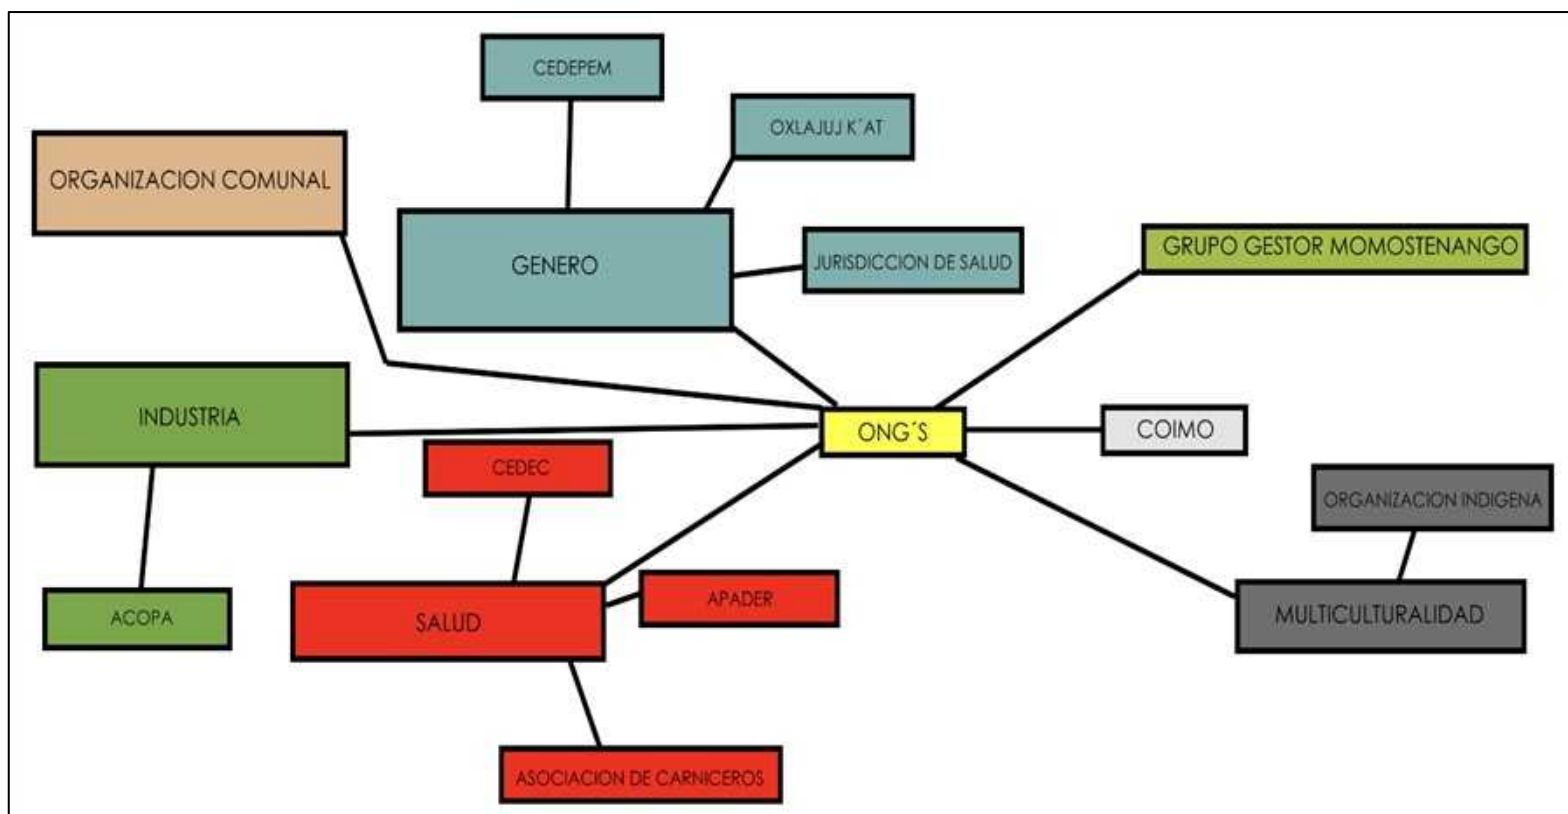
CEDEPEM

OXLAJUJ K´AT

ORGANIZACION COMUNAL

GENERO

JURISDICCION DE SALUD

GRUPO GESTOR MOMOSTENANGO

INDUSTRIA

ONG´S

COIMO

CEDEC

ORGANIZACION INDIGENA

ACOPA

SALUD

APADER

MULTICULTURALIDAD

ASOCIACION DE CARNICEROS